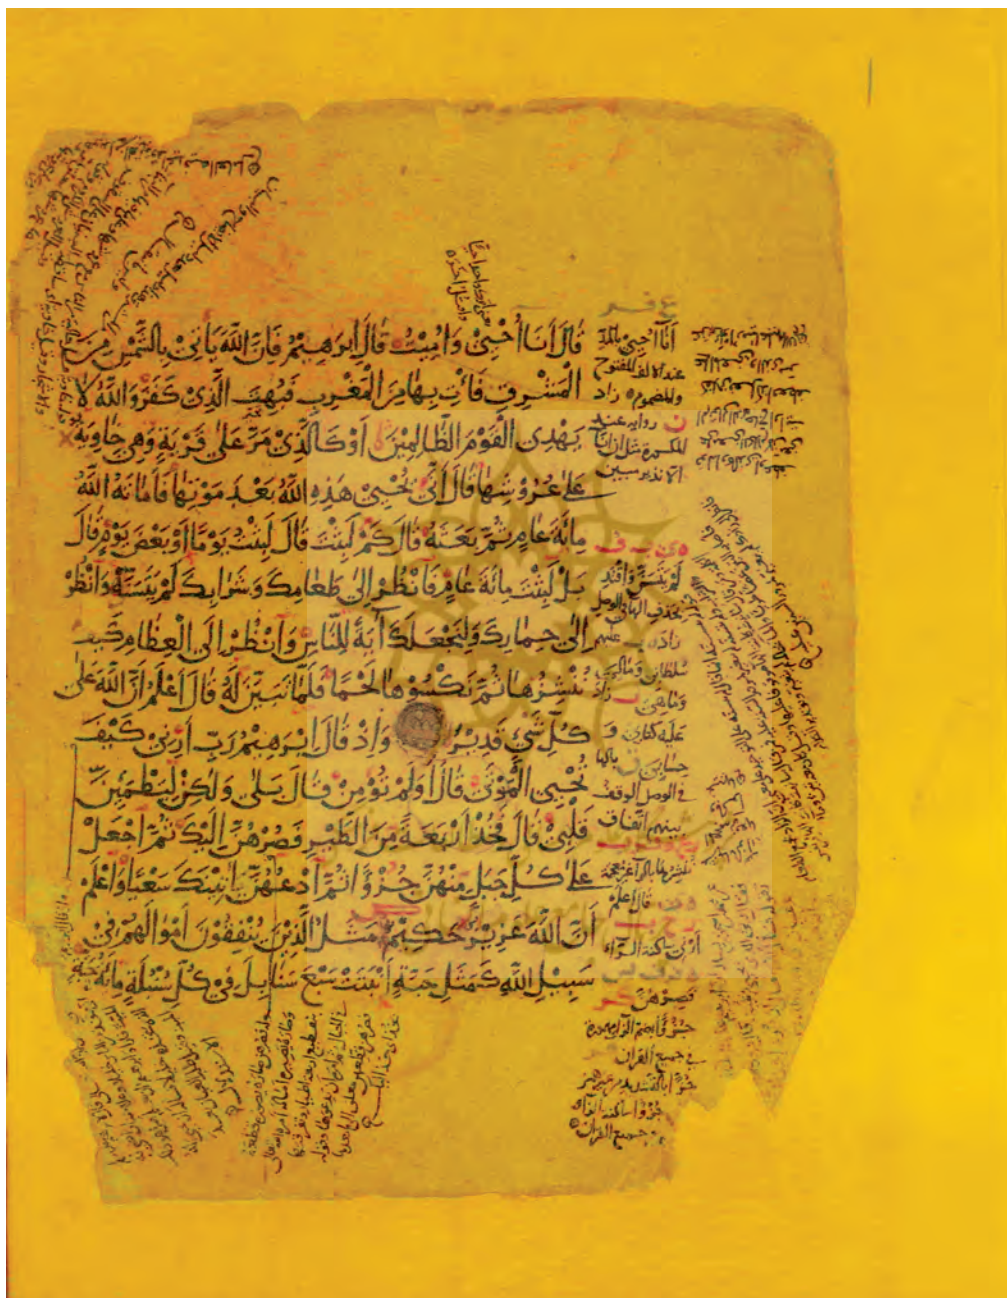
قَالَ أَنَا أُحْيِي وَأُمِيتُ قَالَ إِبْرَاهِيمُ فَإِنَّ اللَّهَ يَأْتِي بِالشَّمْسِ مِنَ الْمَشْرِقِ فَأْتِ بِهَا مِنَ الْمَغْرِبِ فَبُهِتَ الَّذِي كَفَرَ وَاللَّهُ لَا يَهْدِي الْقَوْمَ الظَّالِمِينَ أَوْ كَالَّذِي مَرَّ عَلَىٰ قَرْيَةٍ وَهِيَ خَاوِيَةٌ عَلَىٰ عُرُوشِهَا قَالَ أَنَّىٰ يُحْيِي هَٰذِهِ اللَّهُ بَعْدَ مَوْتِهَا فَأَمَاتَهُ اللَّهُ مِائَةَ عَامٍ ثُمَّ بَعَثَهُ قَالَ كَمْ لَبِثْتَ قَالَ لَبِثْتُ يَوْمًا أَوْ بَعْضَ يَوْمٍ قَالَ بَلْ لَبِثْتَ مِائَةَ عَامٍ فَانْظُرْ إِلَىٰ طَعَامِكَ وَشَرَابِكَ لَمْ يَتَسَنَّهْ وَانْظُرْ إِلَىٰ حِمَارِكَ وَلِنَجْعَلَكَ آيَةً لِلنَّاسِ وَانْظُرْ إِلَى الْعِظَامِ كَيْفَ نُنْشِزُهَا ثُمَّ نَكْسُوهَا لَحْمًا فَلَمَّا تَبَيَّنَ لَهُ قَالَ أَعْلَمُ أَنَّ اللَّهَ عَلَىٰ كُلِّ شَيْءٍ قَدِيرٌ وَإِذْ قَالَ إِبْرَاهِيمُ رَبِّ أَرِنِي كَيْفَ تُحْيِي الْمَوْتَىٰ قَالَ أَوَلَمْ تُؤْمِنْ قَالَ بَلَىٰ وَلَٰكِنْ لِيَطْمَئِنَّ قَلْبِي قَالَ فَخُذْ أَرْبَعَةً مِنَ الطَّيْرِ فَصُرْهُنَّ إِلَيْكَ ثُمَّ اجْعَلْ عَلَىٰ كُلِّ جَبَلٍ مِنْهُنَّ جُزْءًا ثُمَّ ادْعُهُنَّ يَأْتِينَكَ سَعْيًا وَاعْلَمْ أَنَّ اللَّهَ عَزِيزٌ حَكِيمٌ مَثَلُ الَّذِينَ يُنْفِقُونَ أَمْوَالَهُمْ فِي سَبِيلِ اللَّهِ كَمَثَلِ حَبَّةٍ أَنْبَتَتْ سَبْعَ سَنَابِلَ فِي كُلِّ سُنْبُلَةٍ مِائَةُ حَبَّةٍ

أنا أحيي بالمد عند الالف المفتوح والمضموم زاد

رواية عن المكسورة شل ... ابن ذكوان

لم يتسنه وانظر بحذف الهاء في الوصل

ننشزها بالزاي

قال أعلم

أرني ساكنة الراء

فصرهن

جزءا

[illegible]